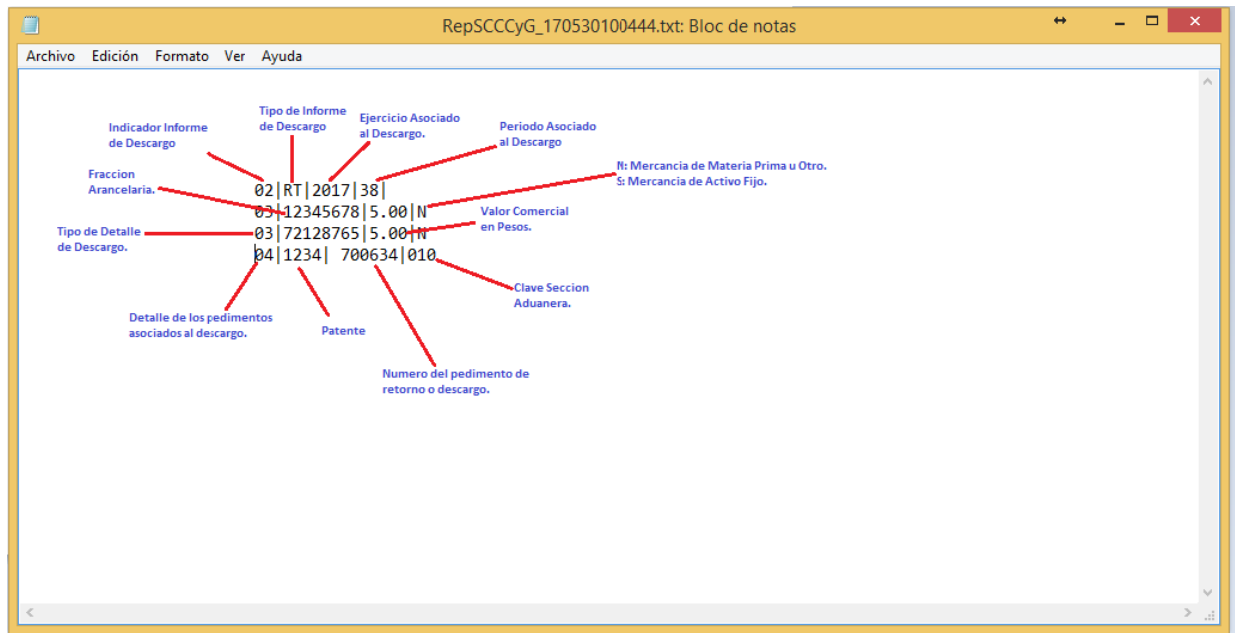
RepSCCCyG_170530100444.txt: Bloc de notas

Archivo Edición Formato Ver Ayuda

Tipo de Informe de Descargo

Indicador Informe de Descargo

Ejercicio Asociado al Descargo.

Periodo Asociado al Descargo

Fraccion Arancelaria.

N: Mercancia de Materia Prima u Otro.
S: Mercancia de Activo Fijo.

02|RT|2017|38|
03|12345678|5.00|N
03|72128765|5.00|N
04|1234| 700634|010

Valor Comercial en Pesos.

Tipo de Detalle de Descargo.

Clave Seccion Aduanera.

Detalle de los pedimentos asociados al descargo.

Patente

Numero del pedimento de retorno o descargo.